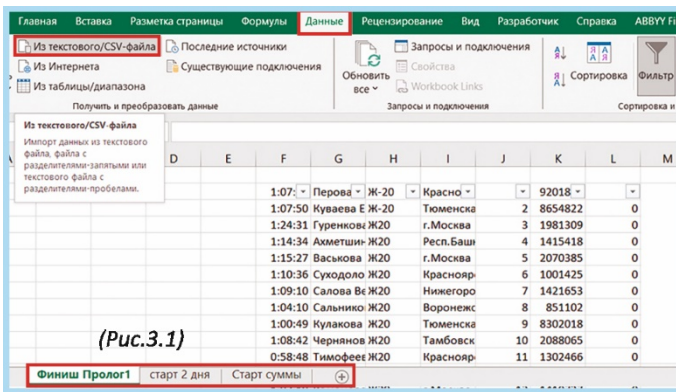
Главная Вставка Разметка страницы Формулы Данные Рецензирование Вид Разработчик Справка ABBYY Fi

Из текстового/CSV-файла
Из Интернета
Из таблицы/диапазона
Последние источники
Существующие подключения
Получить и преобразовать данные

Обновить все
Запросы и подключения
Свойства
Workbook Links
Запросы и подключения

Сортировка
Фильтр
Сортировка и

Из текстового/CSV-файла
Импорт данных из текстового файла, файла с разделителями-запятыми или текстового файла с разделителями-пробелами.

| D | E | F | G | H | I | J | K | L | M |
|---|---|---|---|---|---|---|---|---|---|
| | | 1:07: | Перова | Ж-20 | Красно | | 92018 | | |
| | | 1:07:50 | Кувaева Е | Ж-20 | Тюменска | 2 | 8654822 | 0 | |
| | | 1:24:31 | Гуренков | Ж20 | г.Москва | 3 | 1981309 | 0 | |
| | | 1:14:34 | Ахметшин | Ж20 | Респ.Баш | 4 | 1415418 | 0 | |
| | | 1:15:27 | Васькова | Ж20 | г.Москва | 5 | 2070385 | 0 | |
| | | 1:10:36 | Суходоло | Ж20 | Краснояр | 6 | 1001425 | 0 | |
| | | 1:09:10 | Салова Ве | Ж20 | Нижегоро | 7 | 1421653 | 0 | |
| | | 1:04:10 | Сальнико | Ж20 | Воронеж | 8 | 851102 | 0 | |
| | | 1:00:49 | Кулакова | Ж20 | Тюменска | 9 | 8302018 | 0 | |
| | | 1:08:42 | Чернянов | Ж20 | Тамбовск | 10 | 2088065 | 0 | |
| | | 0:58:48 | Тимофеев | Ж20 | Краснояр | 11 | 1302466 | 0 | |

(Рис.3.1)

Финиш Пролог1 старт 2 дня Старт суммы